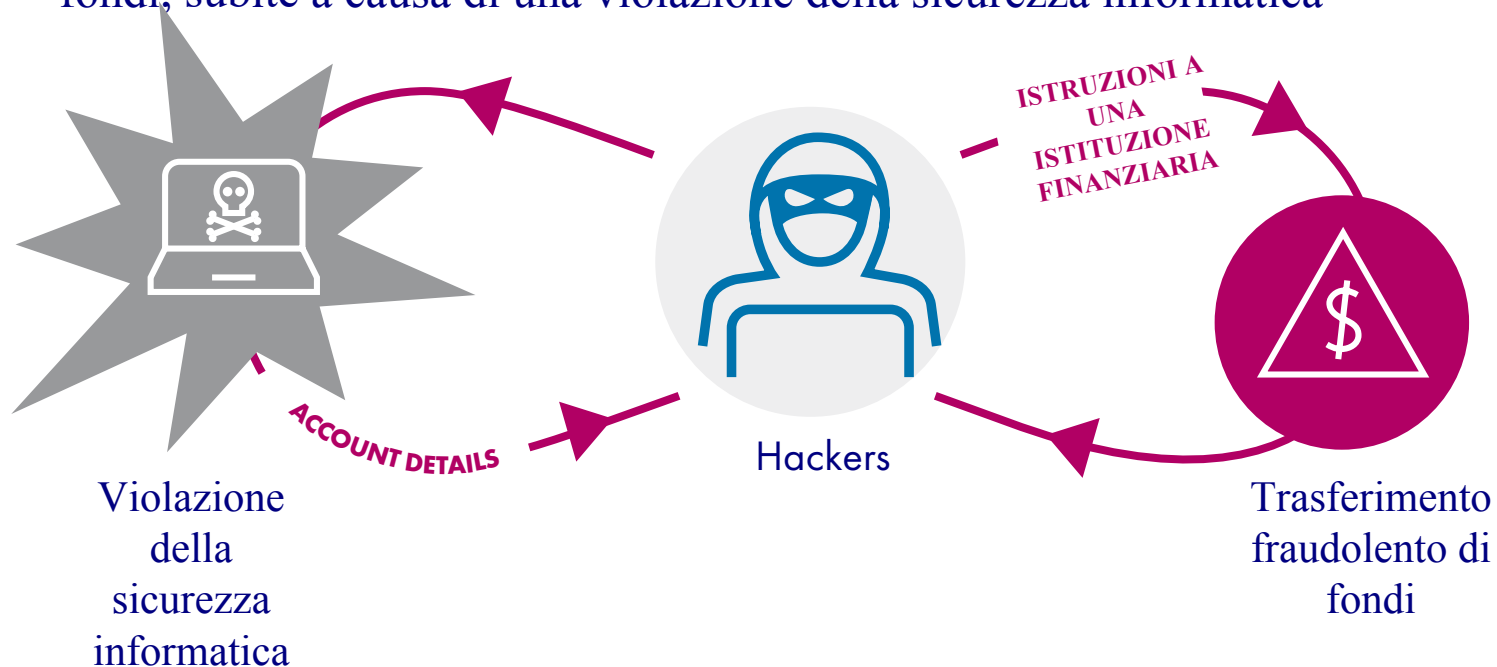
fondi, subite a causa di una violazione della sicurezza informatica

ISTRUZIONI A UNA ISTITUZIONE FINANZIARIA

$

ACCOUNT DETAILS

Hackers

Violazione della sicurezza informatica

Trasferimento fraudolento di fondi